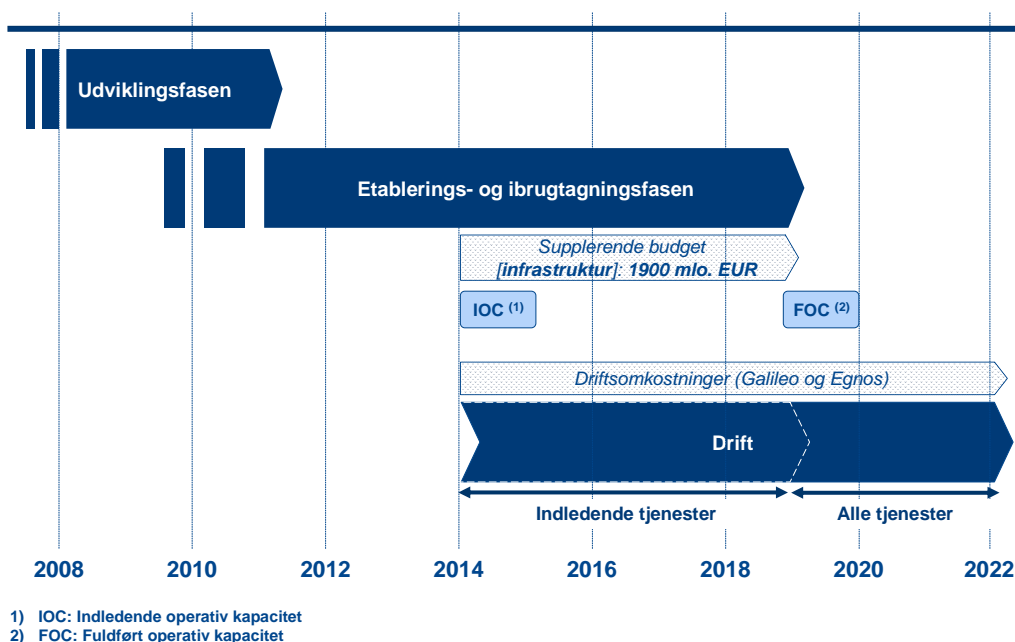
Udviklingsfasen

Etablerings- og ibrugtagningsfasen

Supplerende budget
[infrastruktur]: 1900 mio. EUR

IOC $^{(1)}$

FOC $^{(2)}$

Driftsomkostninger (Galileo og Egnos)

Drift

Indledende tjenester

Alle tjenester

2008 2010 2012 2014 2016 2018 2020 2022

1) IOC: Indledende operativ kapacitet
2) FOC: Fuldført operativ kapacitet